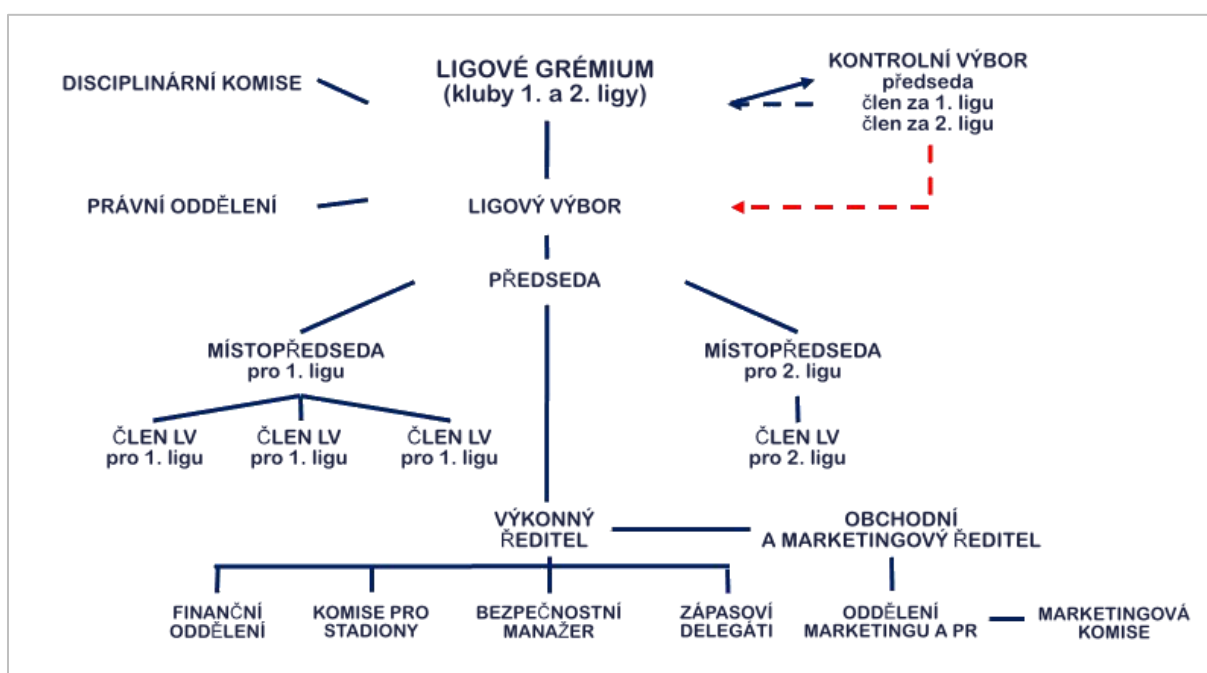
LIGOVÉ GRÉMIUM
(kluby 1. a 2. ligy)

DISCIPLINÁRNÍ KOMISE

KONTROLNÍ VÝBOR
předseda
člen za 1. ligu
člen za 2. ligu

PRÁVNÍ ODDĚLENÍ

LIGOVÝ VÝBOR

PŘEDSEDA

MÍSTOPŘEDSEDA
pro 1. ligu

MÍSTOPŘEDSEDA
pro 2. ligu

ČLEN LV
pro 1. ligu

ČLEN LV
pro 1. ligu

ČLEN LV
pro 1. ligu

ČLEN LV
pro 2. ligu

VÝKONNÝ
ŘEDITEL

OBCHODNÍ
A MARKETINGOVÝ ŘEDITEL

FINANČNÍ
ODDĚLENÍ

KOMISE PRO
STADIONY

BEZPEČNOSTNÍ
MANAŽER

ZÁPASOVÍ
DELEGÁTI

ODDĚLENÍ
MARKETINGU A PR

MARKETINGOVÁ
KOMISE